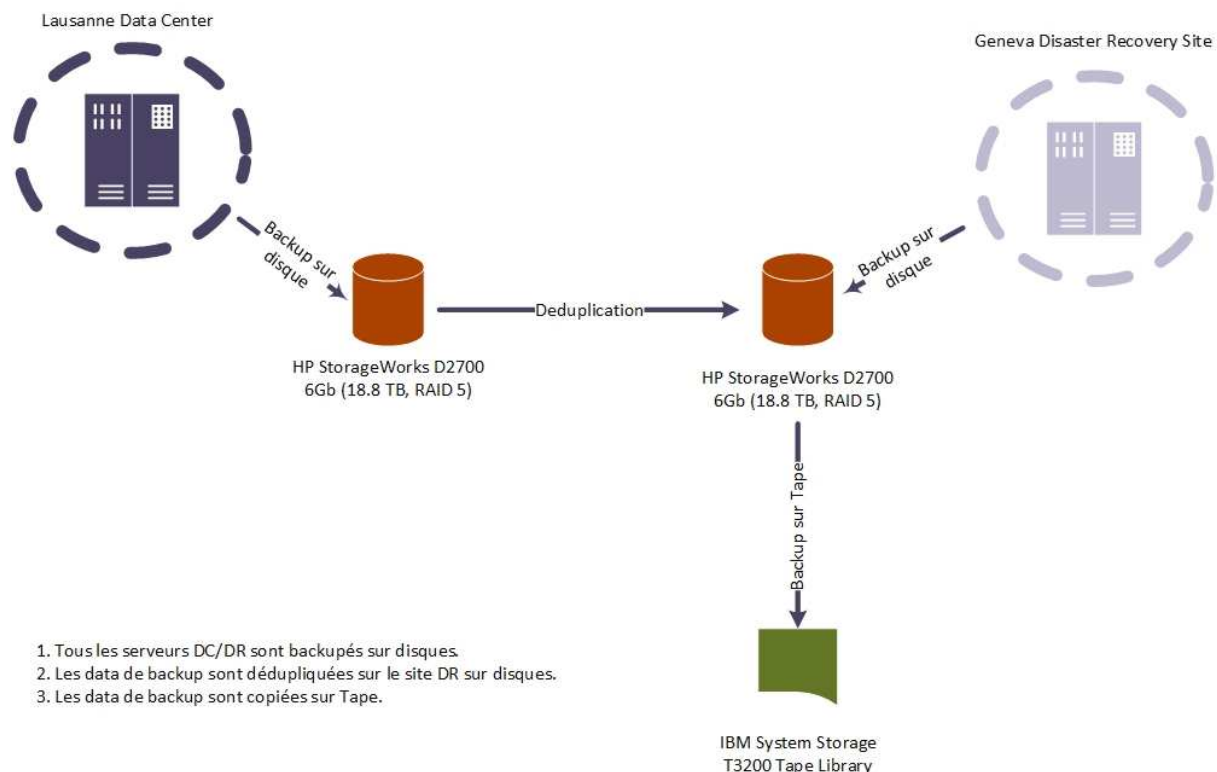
Lausanne Data Center

Geneva Disaster Recovery Site

Backup sur disque

Backup sur disque

Deduplication

HP StorageWorks D2700
6Gb (18.8 TB, RAID 5)

HP StorageWorks D2700
6Gb (18.8 TB, RAID 5)

Backup sur Tape

1. Tous les serveurs DC/DR sont backupés sur disques.
2. Les data de backup sont dédupliquées sur le site DR sur disques.
3. Les data de backup sont copiées sur Tape.

IBM System Storage
T3200 Tape Library